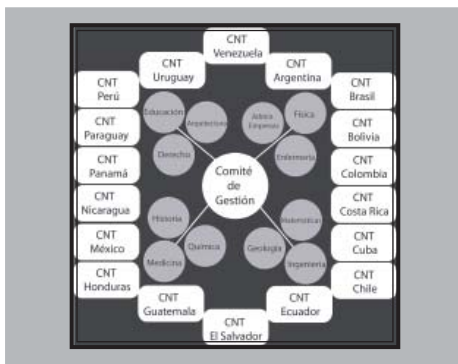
CNT Venezuela

CNT Uruguay

CNT Argentina

CNT Perú

CNT Brasil

CNT Paraguay

CNT Bolivia

CNT Panamá

CNT Colombia

CNT Nicaragua

CNT Costa Rica

CNT México

CNT Cuba

CNT Honduras

CNT Chile

CNT Guatemala

CNT Ecuador

CNT El Salvador

Educación

Arquitectura

Derecho

Admin. Empresas

Física

Enfermería

Comité de Gestión

Historia

Química

Medicina

Matemáticas

Geología

Ingeniería